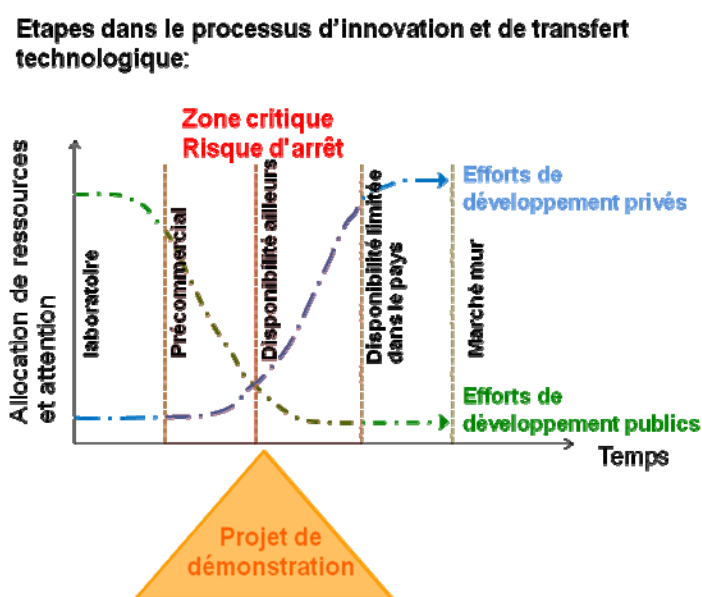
Etapes dans le processus d'innovation et de transfert technologique:

Zone critique
Risque d'arrêt

Allocation de ressources et attention

laboratoire

Précommercial

Disponibilité ailleurs

Disponibilité limitée dans le pays

Marché mur

Efforts de développement privés

Efforts de développement publics

Temps

Projet de démonstration